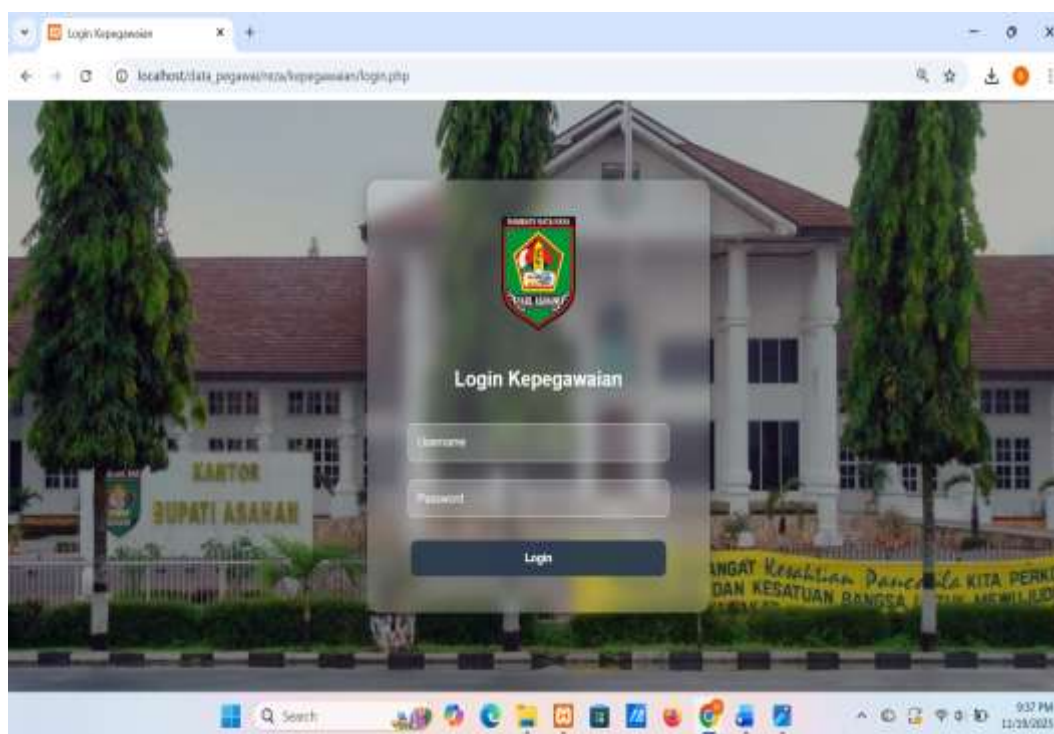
Login Kepegawaian

localhost/data_pegawai/reza/kepegawaian/login.php

KABUPATEN ASAHAN

TANJUNG BALAI

KANTOR
BUPATI ASAHAN

Login Kepegawaian

Username

Password

Login

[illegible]NGAT Kesaktian Pancasila KITA PERK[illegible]
DAN KESATUAN BANGSA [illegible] MEWUJUD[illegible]

Search

9:37 PM
11/18/2025